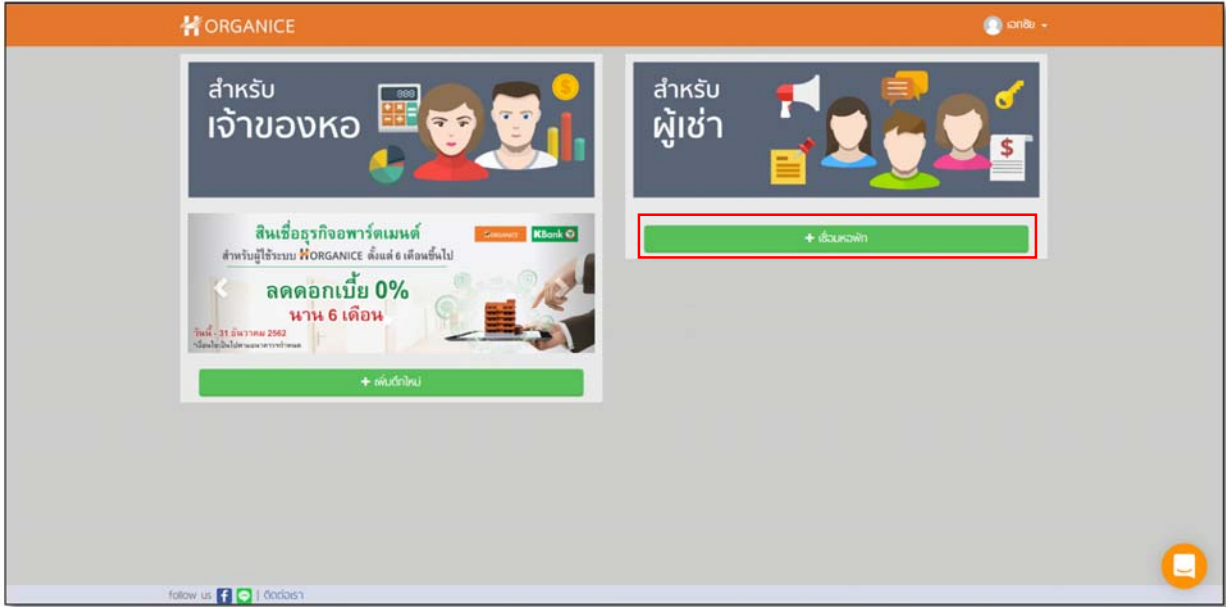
HORGANICE

เอกชัย

สำหรับ
เจ้าของหอ

สำหรับ
ผู้เช่า

สินเชื่อธุรกิจอพาร์ตเมนต์
สำหรับผู้ใช้ระบบ HORGANICE ตั้งแต่ 6 เดือนขึ้นไป

KBank

ลดดอกเบี้ย 0%
นาน 6 เดือน

วันนี้ - 31 ธันวาคม 2562
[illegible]

+ เพิ่มตึกใหม่

+ เชื่อมหอพัก

follow us | ติดต่อเรา